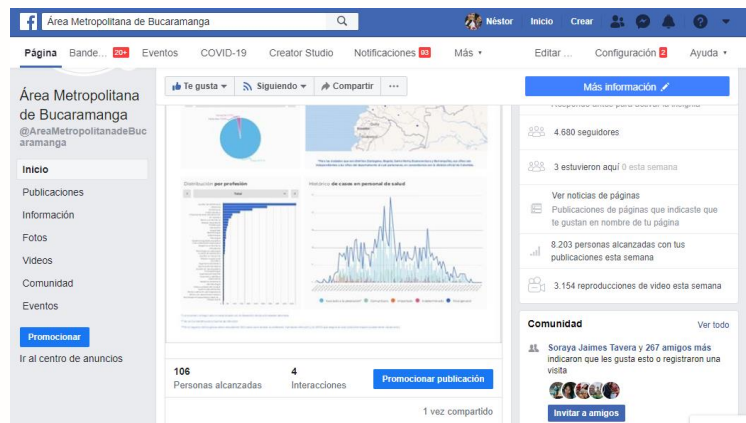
Área Metropolitana de Bucaramanga

Néstor Inicio Crear

Página Bande... 20+ Eventos COVID-19 Creator Studio Notificaciones 93 Más ▾ Editar ... Configuración 2 Ayuda ▾

Área Metropolitana de Bucaramanga
@AreaMetropolitanadeBucaramanga

Inicio
Publicaciones
Información
Fotos
Videos
Comunidad
Eventos

Promocionar
Ir al centro de anuncios

Te gusta ▾ Siguiendo ▾ Compartir ···

Distribución por profesión

Histórico de casos en personal de salud

106
Personas alcanzadas

4
Interacciones

Promocionar publicación

1 vez compartido

Más información

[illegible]

4.680 seguidores

3 estuvieron aquí 0 esta semana

Ver noticias de páginas
Publicaciones de páginas que indicaste que te gustan en nombre de tu página

8.203 personas alcanzadas con tus publicaciones esta semana

3.154 reproducciones de video esta semana

Comunidad
Ver todo

Soraya Jaimes Tavera y 267 amigos más indicaron que les gusta esto o registraron una visita

Invitar a amigos